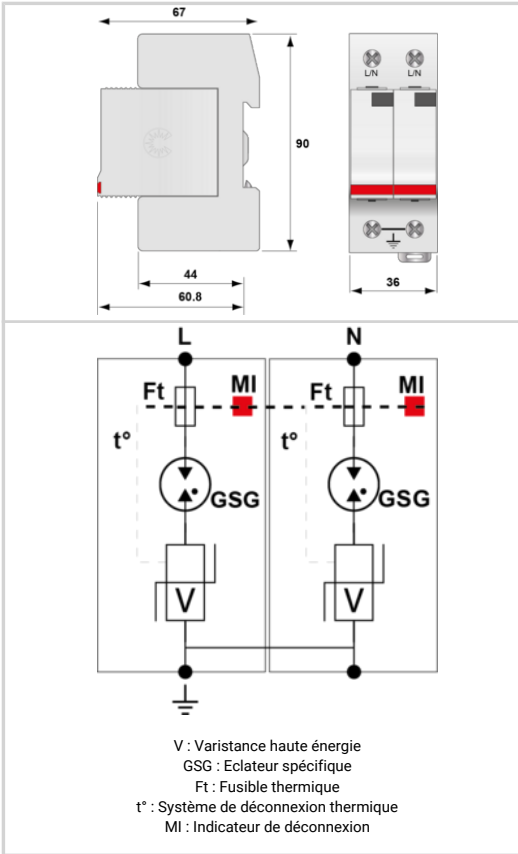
67

L/N L/N

90

44

60.8

36

L N

Ft MI Ft MI

t° t°

GSG GSG

V V

V : Varistance haute énergie
GSG : Eclateur spécifique
Ft : Fusible thermique
t° : Système de déconnexion thermique
MI : Indicateur de déconnexion